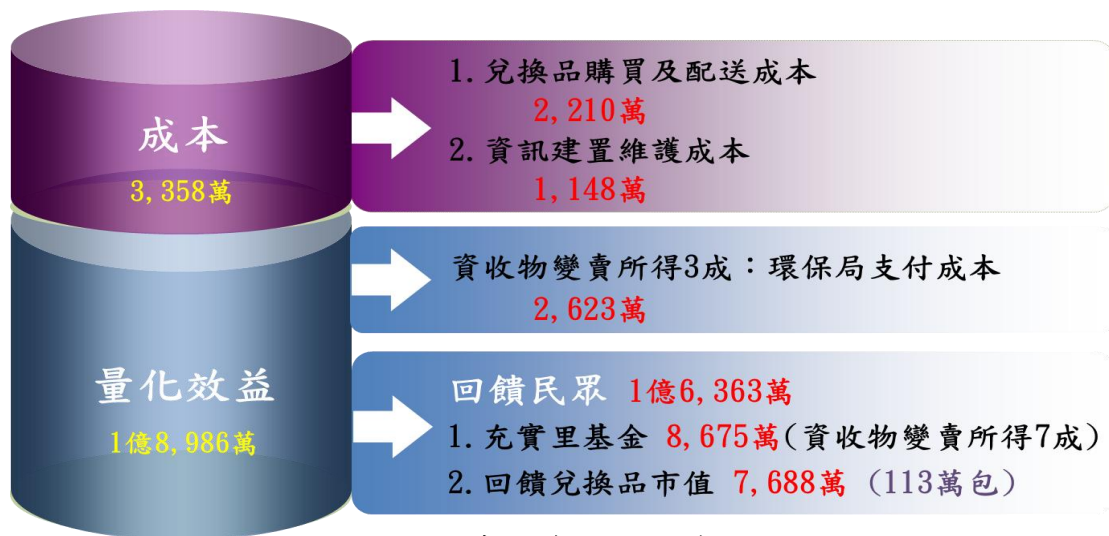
成本
3,358萬

1. 兌換品購買及配送成本
2,210萬
2. 資訊建置維護成本
1,148萬

資收物變賣所得3成：環保局支付成本
2,623萬

量化效益
1億8,986萬

回饋民眾 1億6,363萬
1. 充實里基金 8,675萬(資收物變賣所得7成)
2. 回饋兌換品市值 7,688萬 (113萬包)